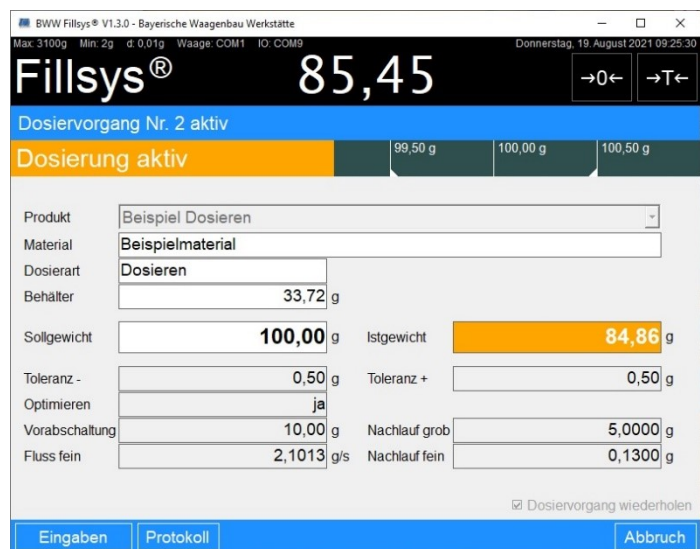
BWW Fillsys® V1.3.0 - Bayerische Waagenbau Werkstätte

Max: 3100g Min: 2g d: 0,01g Waage: COM1 IO: COM9

Donnerstag, 19. August 2021 09:25:30

Fillsys®

85,45

→0←

→T←

Dosiervorgang Nr. 2 aktiv

Dosierung aktiv

99,50 g

100,00 g

100,50 g

| | | | | |
|---|---|---|---|---|
| Produkt | Beispiel Dosieren | | | |
| Material | Beispielmaterial | | | |
| Dosierart | Dosieren | | | |
| Behälter | 33,72 g | | | |
| Sollgewicht | 100,00 g | Istgewicht | 84,86 g |
| Toleranz - | 0,50 g | Toleranz + | 0,50 g |
| Optimieren | ja | | |
| Vorabschaltung | 10,00 g | Nachlauf grob | 5,0000 g |
| Fluss fein | 2,1013 g/s | Nachlauf fein | 0,1300 g |

☑ Dosiervorgang wiederholen

Eingaben

Protokoll

Abbruch